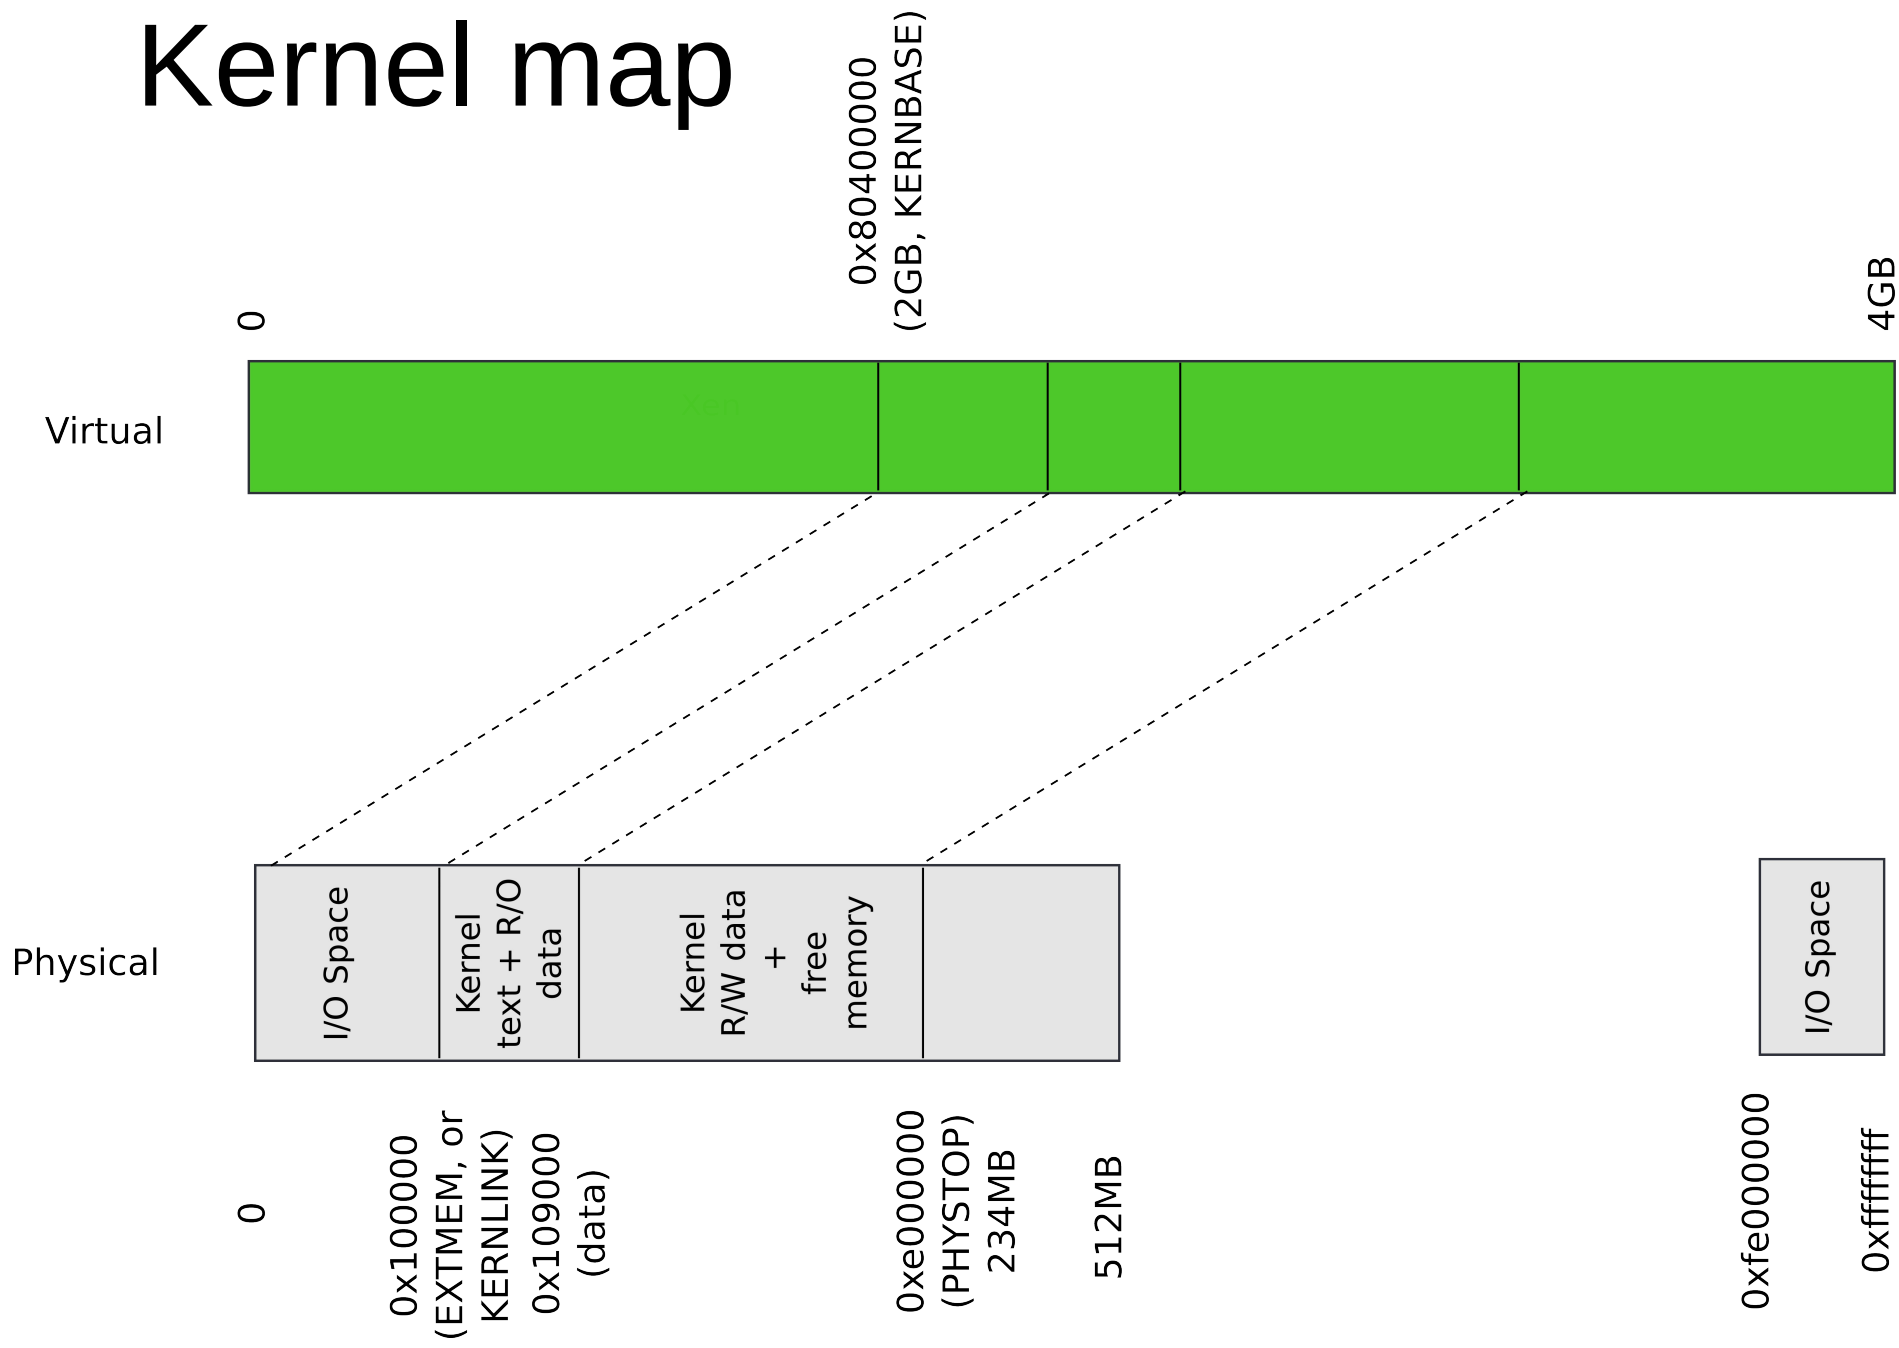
Kernel map

0

0x80400000 (2GB, KERNBASE)

4GB

Virtual

Physical

I/O Space

Kernel text + R/O data

Kernel R/W data + free memory

I/O Space

0

0x100000 (EXTMEM, or KERNLINK)

0x109000 (data)

0xe000000 (PHYSTOP) 234MB

512MB

0xfe000000

0xffffffff